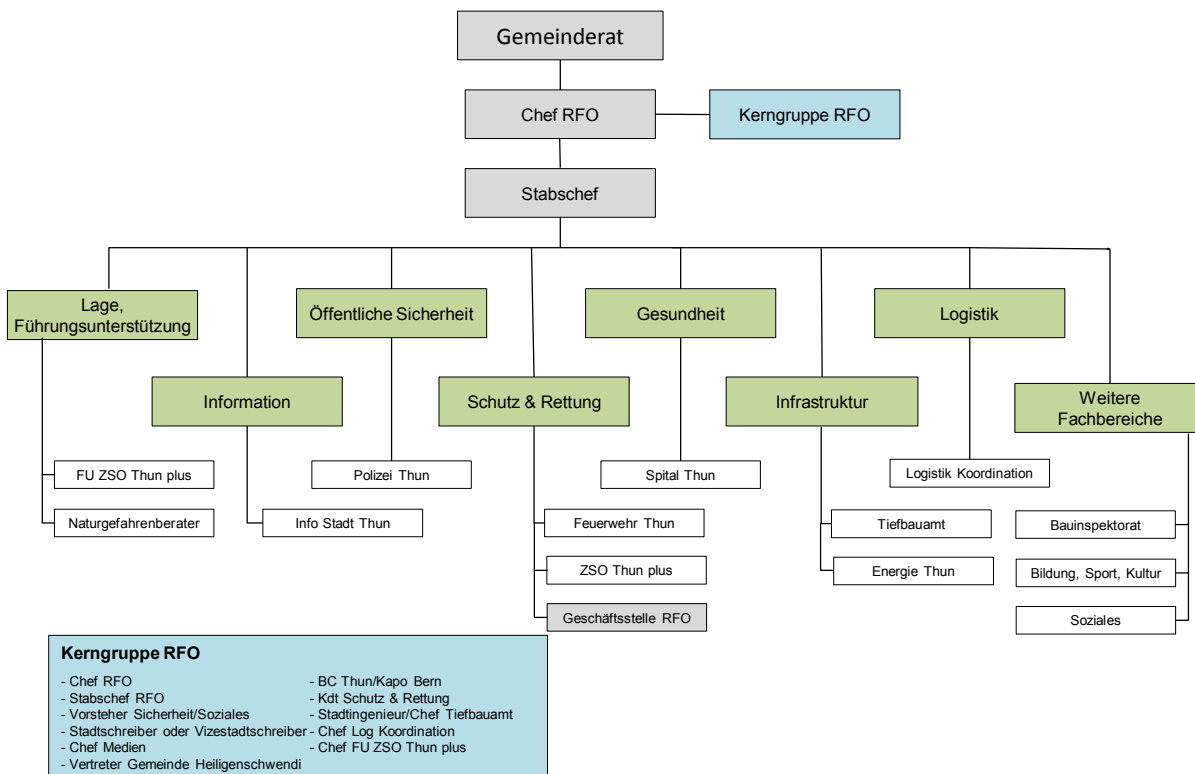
Gemeinderat

Chef RFO

Kerngruppe RFO

Stabschef

Lage, Führungsunterstützung

FU ZSO Thun plus

Naturgefahrenberater

Information

Info Stadt Thun

Öffentliche Sicherheit

Polizei Thun

Schutz & Rettung

Feuerwehr Thun

ZSO Thun plus

Geschäftsstelle RFO

Gesundheit

Spital Thun

Infrastruktur

Tiefbauamt

Energie Thun

Logistik

Logistik Koordination

Weitere Fachbereiche

Bauinspektorat

Bildung, Sport, Kultur

Soziales

**Kerngruppe RFO**

- Chef RFO
- Stabschef RFO
- Vorsteher Sicherheit/Soziales
- Stadtschreiber oder Vizestadtschreiber
- Chef Medien
- Vertreter Gemeinde Heiligenschwendi

- BC Thun/Kapo Bern
- Kdt Schutz & Rettung
- Stadtingenieur/Chef Tiefbauamt
- Chef Log Koordination
- Chef FU ZSO Thun plus